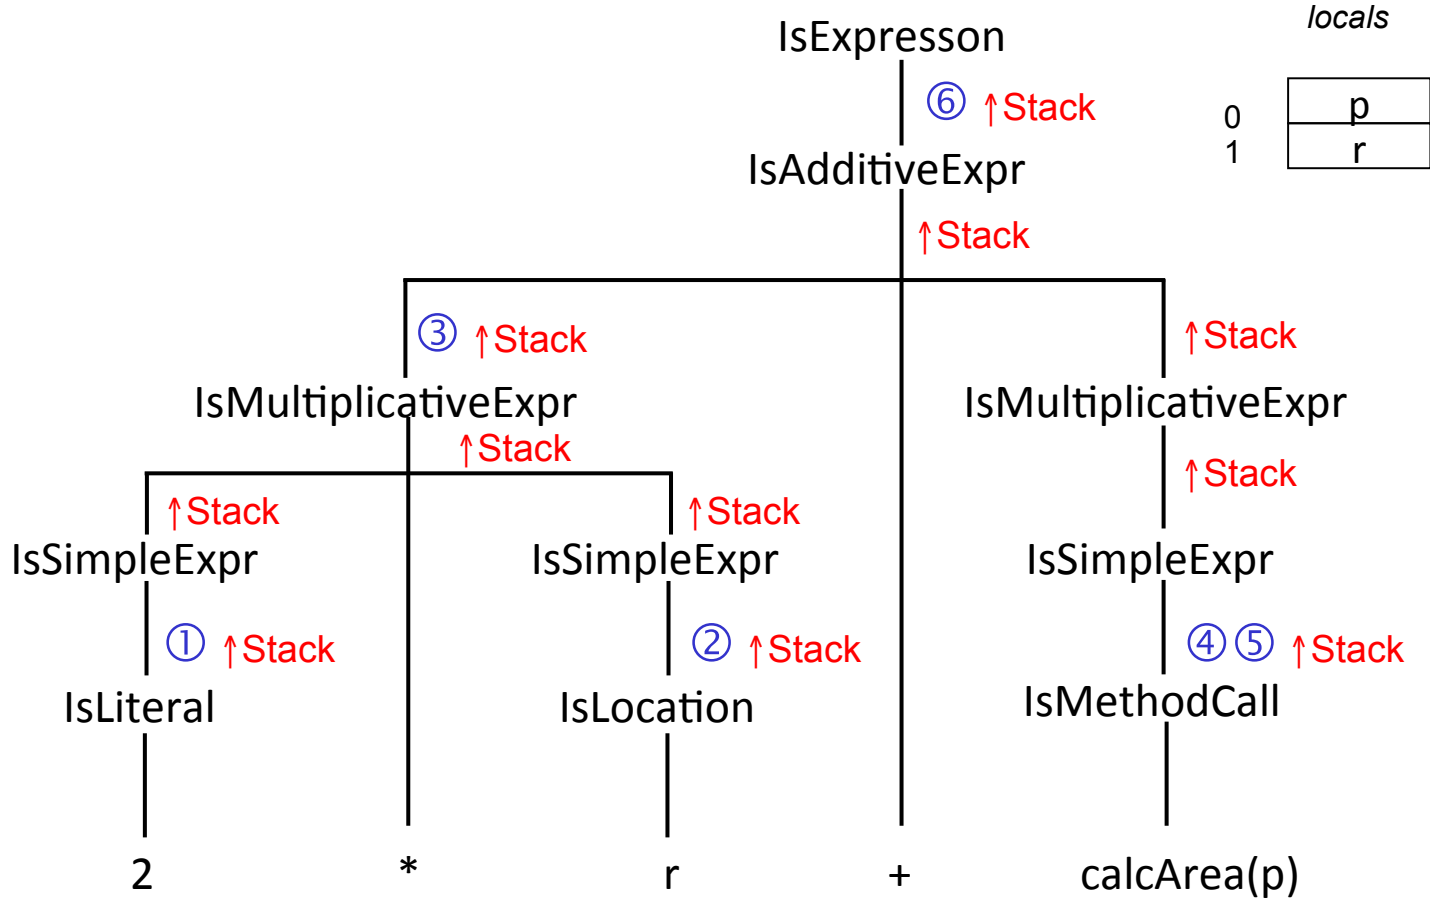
locals

| 0 | p |
|---|---|
| 1 | r |

IsExpresson

⑥ ↑Stack

IsAdditiveExpr

↑Stack

③ ↑Stack

IsMultiplicativeExpr

↑Stack

↑Stack

IsMultiplicativeExpr

↑Stack

↑Stack

↑Stack

IsSimpleExpr

IsSimpleExpr

IsSimpleExpr

① ↑Stack

② ↑Stack

④⑤ ↑Stack

IsLiteral

IsLocation

IsMethodCall

2

*

r

+

calcArea(p)